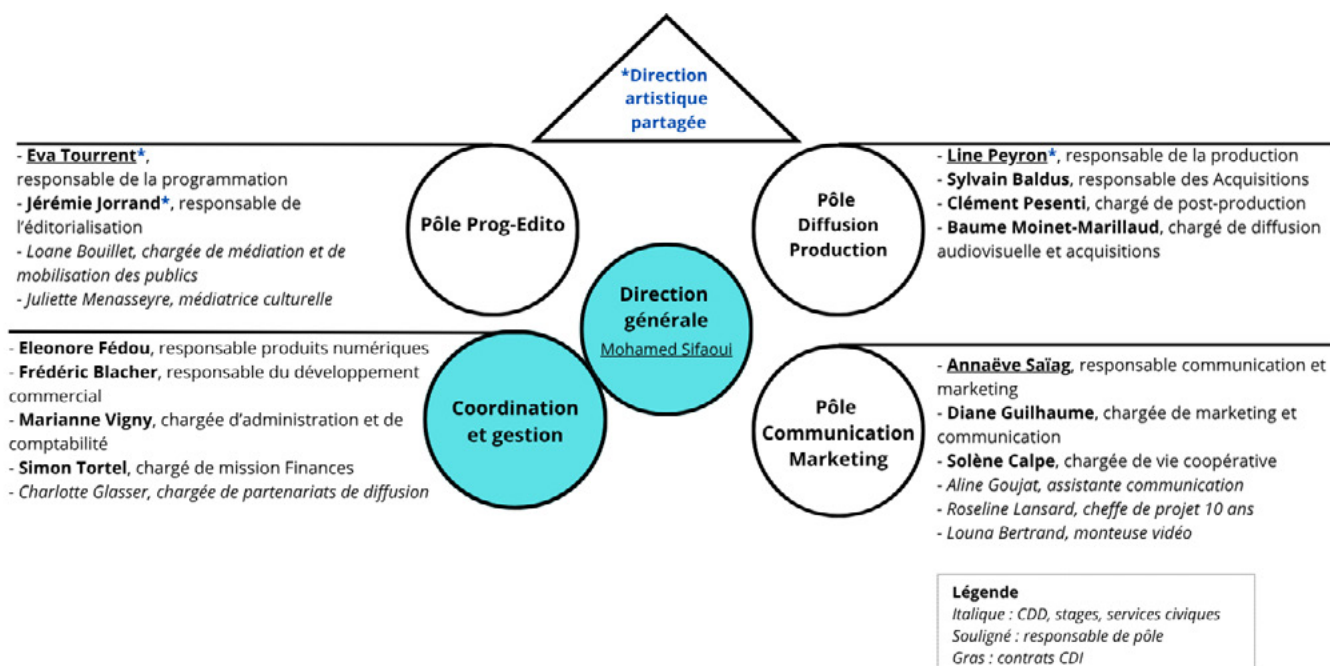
*Direction artistique partagée

- Eva Tourrent*, responsable de la programmation
- Jérémie Jorrand*, responsable de l'éditorialisation
- Loane Bouillet, chargée de médiation et de mobilisation des publics
- Juliette Menasseyre, médiatrice culturelle

Pôle Prog-Edito

Pôle Diffusion Production

- Line Peyron*, responsable de la production
- Sylvain Baldus, responsable des Acquisitions
- Clément Pesenti, chargé de post-production
- Baume Moinet-Marillaud, chargé de diffusion audiovisuelle et acquisitions

Direction générale
Mohamed Sifaoui

- Eleonore Fédou, responsable produits numériques
- Frédéric Blacher, responsable du développement commercial
- Marianne Vigny, chargée d'administration et de comptabilité
- Simon Tortel, chargé de mission Finances
- Charlotte Glasser, chargée de partenariats de diffusion

Coordination et gestion

Pôle Communication Marketing

- Annaëve Saïag, responsable communication et marketing
- Diane Guilhaume, chargée de marketing et communication
- Solène Calpe, chargée de vie coopérative
- Aline Goujat, assistante communication
- Roseline Lansard, cheffe de projet 10 ans
- Louna Bertrand, monteuse vidéo

Légende
Italique : CDD, stages, services civiques
Souligné : responsable de pôle
Gras : contrats CDI